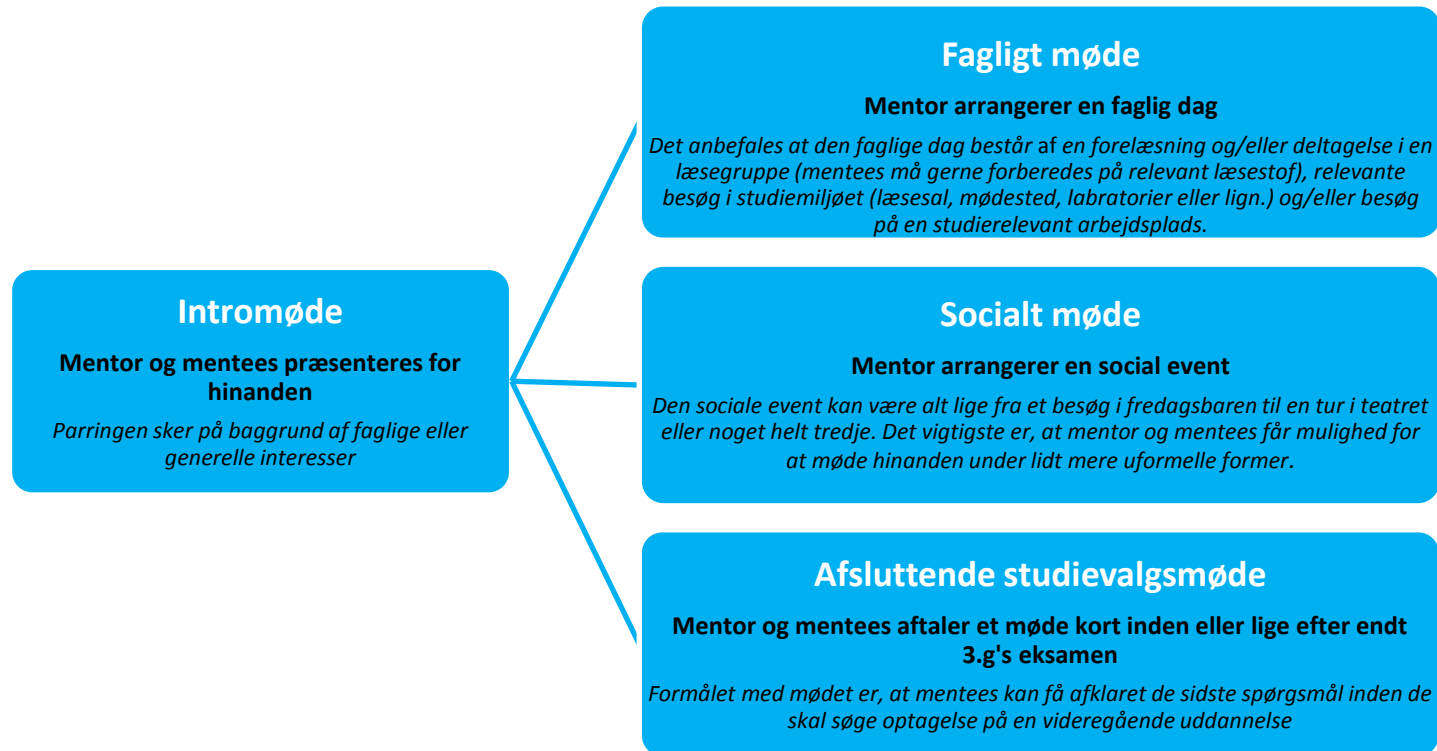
Intromøde

Mentor og mentees præsenteres for hinanden

Parringen sker på baggrund af faglige eller generelle interesser

Fagligt møde

Mentor arrangerer en faglig dag

Det anbefales at den faglige dag består af en forelæsning og/eller deltagelse i en læsegruppe (mentees må gerne forberedes på relevant læsestof), relevante besøg i studiemiljøet (læsesal, mødested, labratorier eller lign.) og/eller besøg på en studierelevant arbejdsplads.

Socialt møde

Mentor arrangerer en social event

Den sociale event kan være alt lige fra et besøg i fredagsbaren til en tur i teatret eller noget helt tredje. Det vigtigste er, at mentor og mentees får mulighed for at møde hinanden under lidt mere uformelle former.

Afsluttende studievalgsmøde

Mentor og mentees aftaler et møde kort inden eller lige efter endt 3.g's eksamen

Formålet med mødet er, at mentees kan få afklaret de sidste spørgsmål inden de skal søge optagelse på en videregående uddannelse